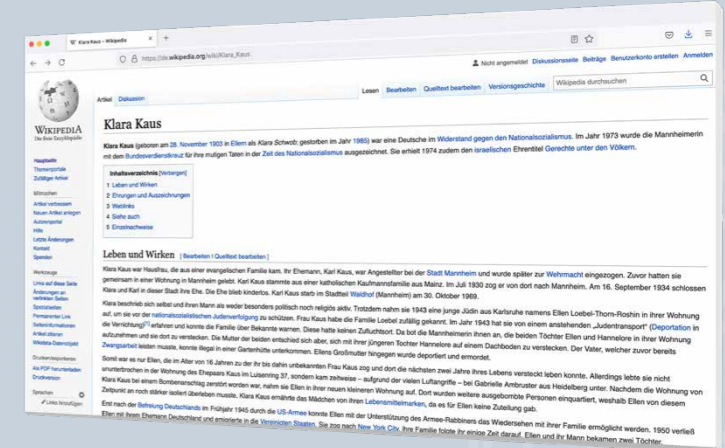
Klara Kaus – Wikipedia

https://de.wikipedia.org/wiki/Klara_Kaus

Nicht angemeldet Diskussionsseite Beiträge Benutzerkonto erstellen Anmelden

Artikel Diskussion

Lesen Bearbeiten Quelltext bearbeiten Versionsgeschichte

Wikipedia durchsuchen

WIKIPEDIA
Die freie Enzyklopädie

Hauptseite
Themenportale
Zufälliger Artikel

Mitmachen
Artikel verbessern
Neuen Artikel anlegen
Autorenportal
Hilfe
Letzte Änderungen
Kontakt
Spenden

Werkzeuge
Links auf diese Seite
Änderungen an verlinkten Seiten
Spezialseiten
Permanenter Link
Seiteninformationen
Artikel zitieren
Wikidata-Datenobjekt

Drucken/exportieren
Als PDF herunterladen
Druckversion

Sprachen
Links hinzufügen

Klara Kaus

Klara Kaus (geboren am 28. November 1903 in Ellern als Klara Schwab; gestorben im Jahr 1985) war eine Deutsche im Widerstand gegen den Nationalsozialismus. Im Jahr 1973 wurde die Mannheimerin mit dem Bundesverdienstkreuz für ihre mutigen Taten in der Zeit des Nationalsozialismus ausgezeichnet. Sie erhielt 1974 zudem den israelischen Ehrentitel Gerechte unter den Völkern.

Inhaltsverzeichnis [Verbergen]
1 Leben und Wirken
2 Ehrungen und Auszeichnungen
3 Weblinks
4 Siehe auch
5 Einzelnachweise

Leben und Wirken [ Bearbeiten | Quelltext bearbeiten ]

Klara Kaus war Hausfrau, die aus einer evangelischen Familie kam. Ihr Ehemann, Karl Kaus, war Angestellter bei der Stadt Mannheim und wurde später zur Wehrmacht eingezogen. Zuvor hatten sie gemeinsam in einer Wohnung in Mannheim gelebt. Karl Kaus stammte aus einer katholischen Kaufmannsfamilie aus Mainz. Im Juli 1930 zog er von dort nach Mannheim. Am 16. September 1934 schlossen Klara und Karl in dieser Stadt ihre Ehe. Die Ehe blieb kinderlos. Karl Kaus starb im Stadtteil Waldhof (Mannheim) am 30. Oktober 1969.

Klara beschrieb sich selbst und ihren Mann als weder besonders politisch noch religiös aktiv. Trotzdem nahm sie 1943 eine junge Jüdin aus Karlsruhe namens Ellen Loebel-Thorn-Roshin in ihrer Wohnung auf, um sie vor der nationalsozialistischen Judenverfolgung zu schützen. Frau Kaus habe die Familie Loebel zufällig gekannt. Im Jahr 1943 hat sie von einem anstehenden „Judentransport" (Deportation in die Vernichtung[1]) erfahren und konnte die Familie über Bekannte warnen. Diese hatte keinen Zufluchtsort. Da bot die Mannheimerin ihnen an, die beiden Töchter Ellen und Hannelore in ihrer Wohnung aufzunehmen und sie dort zu verstecken. Die Mutter der beiden entschied sich aber, sich mit ihrer jüngeren Tochter Hannelore auf einem Dachboden zu verstecken. Der Vater, welcher zuvor bereits Zwangsarbeit leisten musste, konnte illegal in einer Gartenhütte unterkommen. Ellens Großmutter hingegen wurde deportiert und ermordet.

Somit war es nur Ellen, die im Alter von 16 Jahren zu der ihr bis dahin unbekannten Frau Kaus zog und dort die nächsten zwei Jahre ihres Lebens versteckt leben konnte. Allerdings lebte sie nicht ununterbrochen in der Wohnung des Ehepaars Kaus im Luisenring 37, sondern kam zeitweise – aufgrund der vielen Luftangriffe – bei Gabrielle Armbruster aus Heidelberg unter. Nachdem die Wohnung von Klara Kaus bei einem Bombenanschlag zerstört worden war, nahm sie Ellen in ihrer neuen kleineren Wohnung auf. Dort wurden weitere ausgebombte Personen einquartiert, weshalb Ellen von diesem Zeitpunkt an noch stärker isoliert überleben musste. Klara Kaus ernährte das Mädchen von ihren Lebensmittelmarken, da es für Ellen keine Zuteilung gab.

Erst nach der Befreiung Deutschlands im Frühjahr 1945 durch die US-Armee konnte Ellen mit der Unterstützung des Armee-Rabbiners das Wiedersehen mit ihrer Familie ermöglicht werden. 1950 verließ Ellen mit ihrem Ehemann Deutschland und emigrierte in die Vereinigten Staaten. Sie zog nach New York City. Ihre Familie folgte ihr einige Zeit darauf. Ellen und ihr Mann bekamen zwei Töchter.